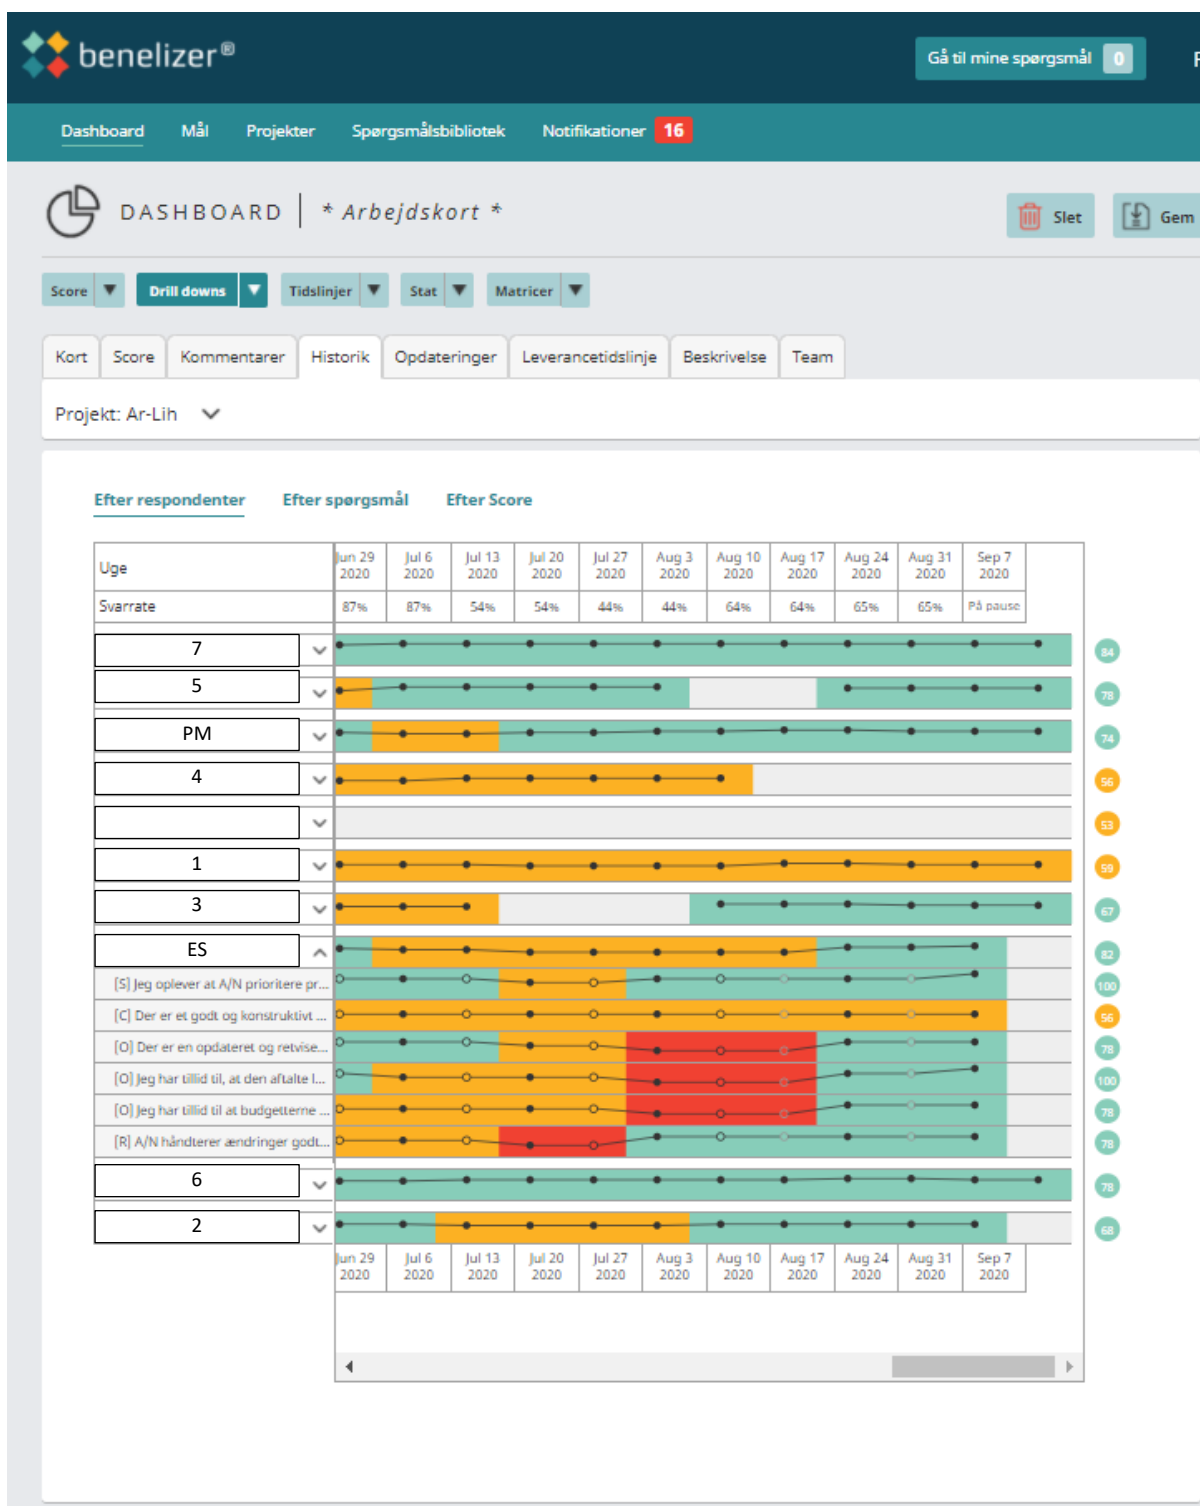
benelizer®

Gå til mine spørgsmål 0

Dashboard Mål Projekter Spørgsmålsbibliotek Notifikationer 16

DASHBOARD | * Arbejdskort *

Slet Gem

Score Drill downs Tidslinjer Stat Matricer

Kort Score Kommentarer Historik Opdateringer Leverancetidslinje Beskrivelse Team

Projekt: Ar-Lih

Efter respondenter Efter spørgsmål Efter Score

| Uge | Jun 29 2020 | Jul 6 2020 | Jul 13 2020 | Jul 20 2020 | Jul 27 2020 | Aug 3 2020 | Aug 10 2020 | Aug 17 2020 | Aug 24 2020 | Aug 31 2020 | Sep 7 2020 |
|---|---|---|---|---|---|---|---|---|---|---|---|
| Svarrate | 87% | 87% | 54% | 54% | 44% | 44% | 64% | 64% | 65% | 65% | På pause |

7 84
5 78
PM 74
4 56
53
1 59
3 67
ES 82
[S] Jeg oplever at A/N prioritere pr... 100
[C] Der er et godt og konstruktivt ... 56
[O] Der er en opdateret og retvise... 78
[O] Jeg har tillid til, at den aftalte l... 100
[O] Jeg har tillid til at budgetterne ... 78
[R] A/N håndterer ændringer godt... 78
6 78
2 68

Jun 29 2020 Jul 6 2020 Jul 13 2020 Jul 20 2020 Jul 27 2020 Aug 3 2020 Aug 10 2020 Aug 17 2020 Aug 24 2020 Aug 31 2020 Sep 7 2020